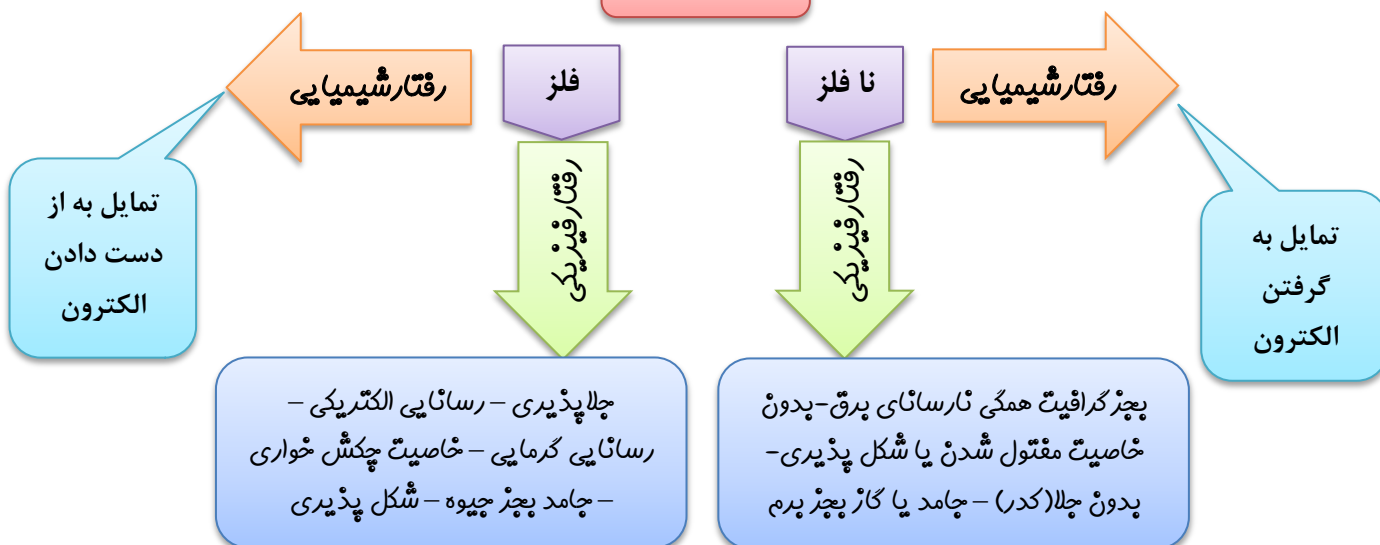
رفتارشیمیایی

فلز

نا فلز

رفتارشیمیایی

تمایل به از دست دادن الکترون

رفتارفیزیکی

رفتارفیزیکی

تمایل به گرفتن الکترون

جلاپذیری – رسانایی الکتریکی – رسانایی گرمایی – خاصیت چکش خواری – جامد بجز جیوه – شکل پذیری

بجز گرافیت همگی نارسانای برق-بدون خاصیت مفتول شدن یا شکل پذیری- بدون جلا(کدر) – جامد یا گاز بجز برم